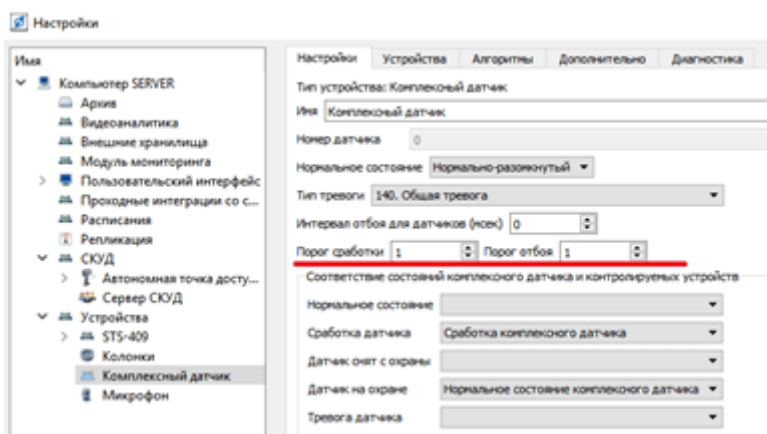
Настройки

Имя
Компьютер SERVER
Архив
Видеоаналитика
Внешние хранилища
Модуль мониторинга
Пользовательский интерфейс
Проходные интеграции со с...
Расписания
Репликация
СКУД
Автономная точка досту...
Сервер СКУД
Устройства
STS-409
Колонки
Комплексный датчик
Микрофон

Настройки | Устройства | Алгоритмы | Дополнительно | Диагностика

Тип устройства: Комплексный датчик
Имя Комплексный датчик
Номер датчика 0
Нормальное состояние Нормально-разомкнутый
Тип тревоги 140. Общая тревога
Интервал отбоя для датчиков (мсек) 0
Порог сработки 1 Порог отбоя 1
Соответствие состояний комплексного датчика и контролируемых устройств
Нормальное состояние
Сработка датчика Сработка комплексного датчика
Датчик снят с охраны
Датчик на охране Нормальное состояние комплексного датчика
Тревога датчика